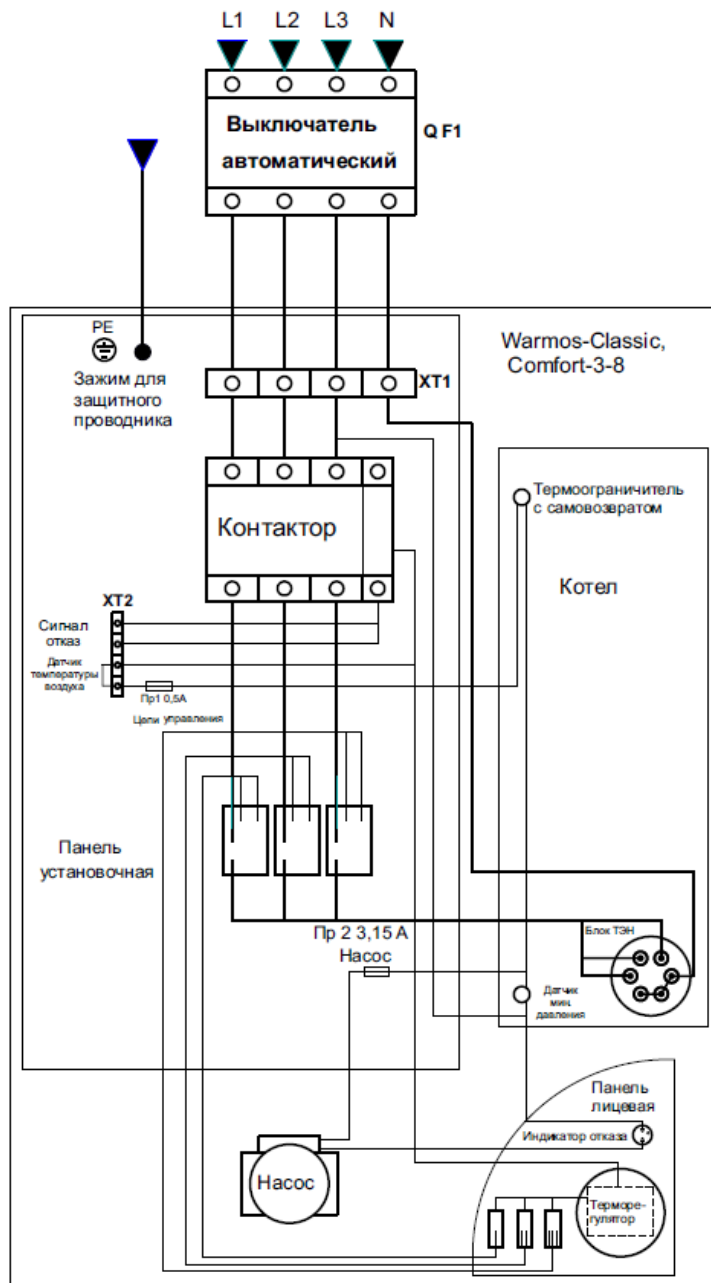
L1 L2 L3 N

Выключатель автоматический

Q F1

PE

Зажим для защитного проводника

Warmos-Classic, Comfort-3-8

XT1

Контактор

Термоограничитель с самовозвратом

Котел

XT2

Сигнал отказ

Датчик температуры воздуха

Пр1 0,5А

Цепи управления

Панель установочная

Пр 2 3,15 А

Насос

Блок ТЭН

Датчик мин. давления

Панель лицевая

Индикатор отказа

Насос

Терморегулятор